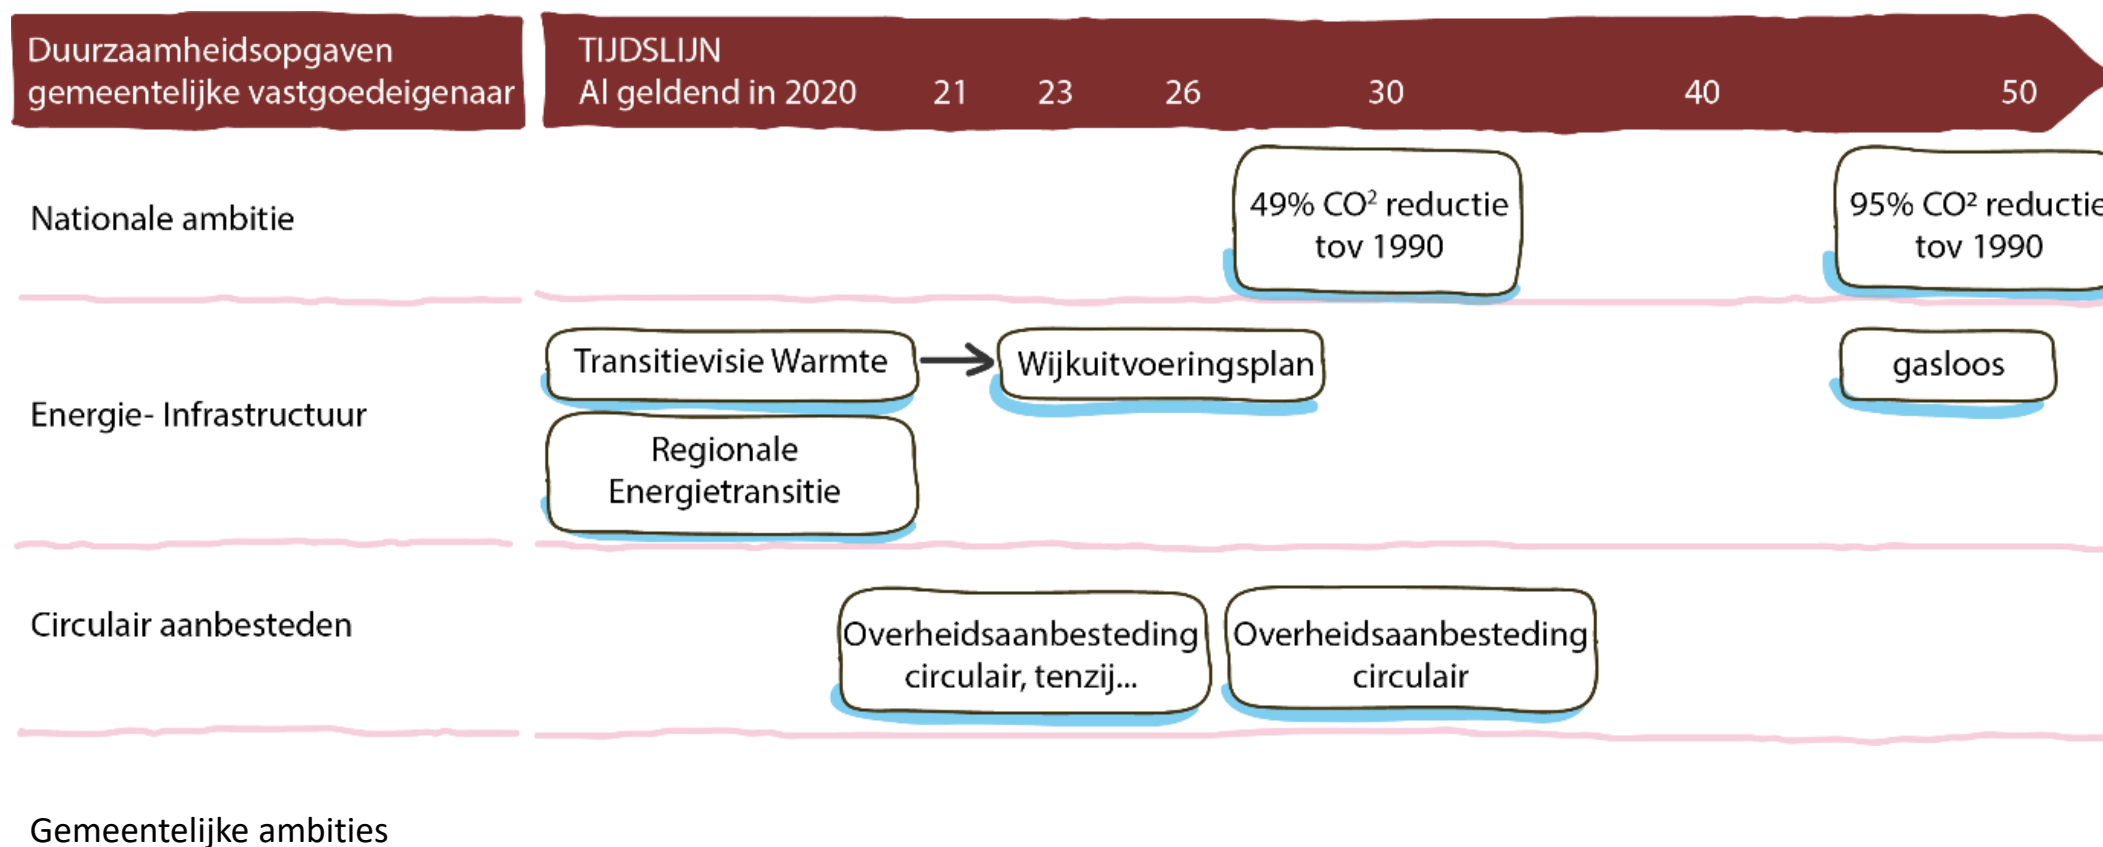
Duurzaamheidsopgaven gemeentelijke vastgoedeigenaar

TIJDSLIJN
Al geldend in 2020 21 23 26 30 40 50

Nationale ambitie

49% CO² reductie tov 1990

95% CO² reductie tov 1990

Energie- Infrastructuur

Transitievisie Warmte

Wijkuitvoeringsplan

gasloos

Regionale Energietransitie

Circulair aanbesteden

Overheidsaanbesteding circulair, tenzij...

Overheidsaanbesteding circulair

Gemeentelijke ambities